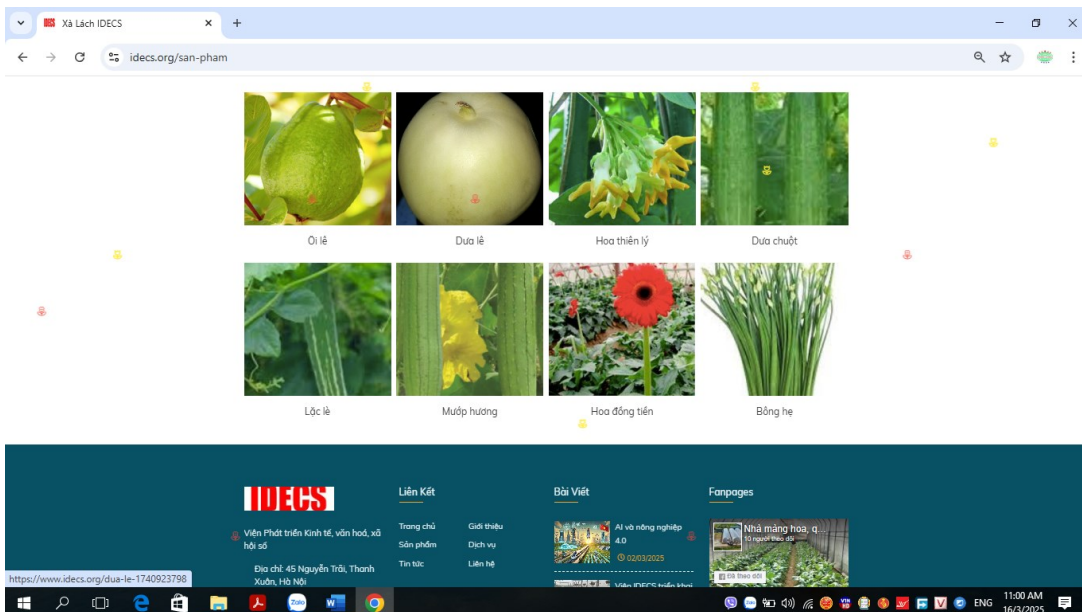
Xà Lách IDECS
idecs.org/san-pham

Ổi lê
Dưa lê
Hoa thiên lý
Dưa chuột

Lặc lè
Mướp hương
Hoa đồng tiền
Bông hẹ

IDECS
Viện Phát triển Kinh tế, văn hoá, xã hội số
Địa chỉ: 45 Nguyễn Trãi, Thanh Xuân, Hà Nội

Liên Kết
Trang chủ
Giới thiệu
Sản phẩm
Dịch vụ
Tin tức
Liên hệ

Bài Viết
AI và nông nghiệp 4.0
02/03/2025
Viện IDECS triển khai

Fanpages
Nhà màng hoa, q...
10 người theo dõi
Đã theo dõi

https://www.idecs.org/dua-le-1740923798

ENG
11:00 AM
16/3/2025